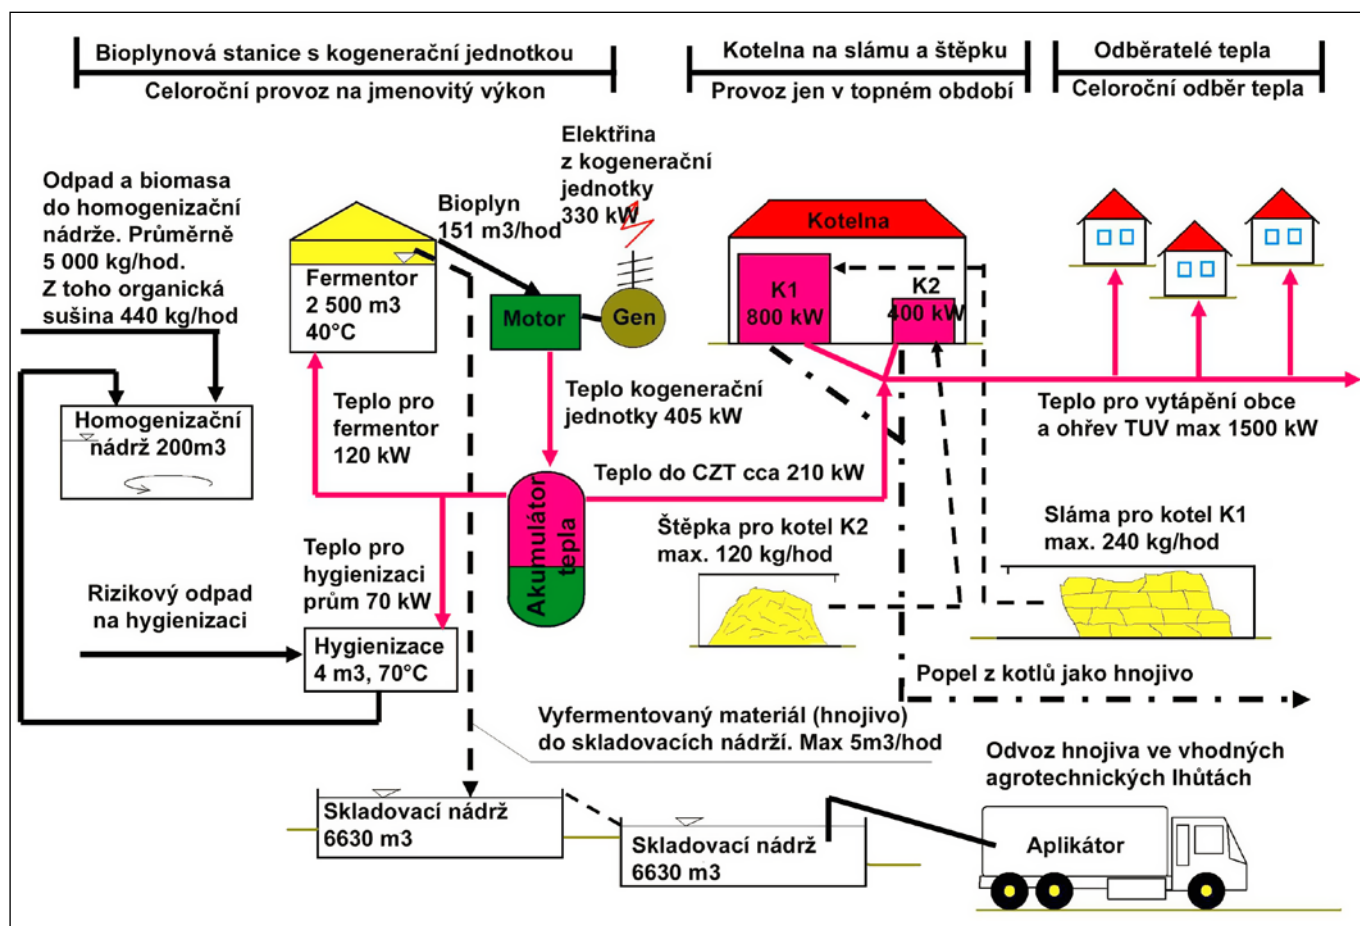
Bioplynová stanice s kogenerační jednotkou
Celoroční provoz na jmenovitý výkon

Kotelna na slámu a štěpku
Provoz jen v topném období

Odběratelé tepla
Celoroční odběr tepla

Elektřina z kogenerační jednotky 330 kW

Odpad a biomasa do homogenizační nádrže. Průměrně 5 000 kg/hod. Z toho organická sušina 440 kg/hod

Bioplyn 151 m3/hod

Fermentor 2 500 m3 40°C

Motor

Gen

Kotelna

K1 800 kW

K2 400 kW

Homogenizační nádrž 200m3

Teplo pro fermentor 120 kW

Teplo kogenerační jednotky 405 kW

Teplo pro vytápění obce a ohřev TUV max 1500 kW

Teplo do CZT cca 210 kW

Akumulátor tepla

Štěpka pro kotel K2 max. 120 kg/hod

Sláma pro kotel K1 max. 240 kg/hod

Teplo pro hygienizaci prům 70 kW

Rizikový odpad na hygienizaci

Hygienizace 4 m3, 70°C

Popel z kotlů jako hnojivo

Vyfermentovaný materiál (hnojivo) do skladovacích nádrží. Max 5m3/hod

Odvoz hnojiva ve vhodných agrotechnických lhůtách

Skladovací nádrž 6630 m3

Skladovací nádrž 6630 m3

Aplikátor